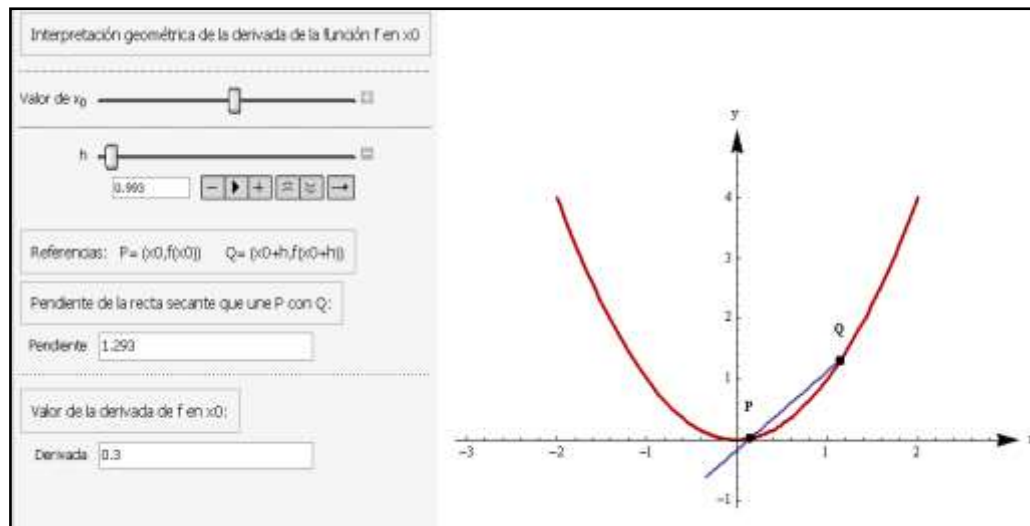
Interpretación geométrica de la derivada de la función f en x0

Valor de $x_0$

h

0.993

Referencias: P= (x0,f(x0)) Q= (x0+h,f(x0+h))

Pendiente de la recta secante que une P con Q:

Pendiente 1.293

Valor de la derivada de f en x0:

Derivada 0.3

y

4

3

2

1

-1

Q

P

-3 -2 -1 1 2